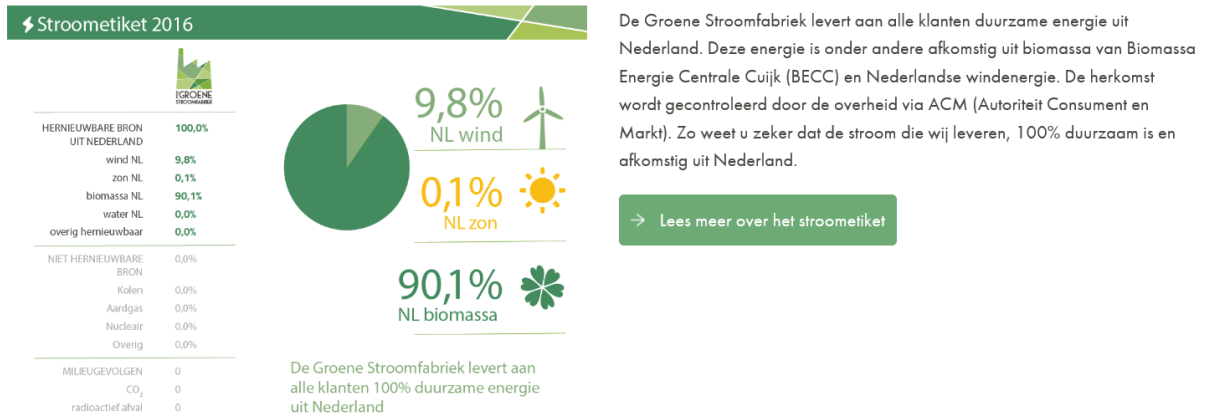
Stroometiket 2016

DE GROENE STROOMFABRIEK

| | |
|---|---|
| HERNIEUWBARE BRON UIT NEDERLAND | 100,0% |
| wind NL | 9,8% |
| zon NL | 0,1% |
| biomassa NL | 90,1% |
| water NL | 0,0% |
| overig hernieuwbaar | 0,0% |
| NIET HERNIEUWBARE BRON | 0,0% |
| Kolen | 0,0% |
| Aardgas | 0,0% |
| Nucleair | 0,0% |
| Overig | 0,0% |
| MILIEUGEVOLGEN | 0 |
| $CO_2$ | 0 |
| radioactief afval | 0 |

9,8%
NL wind

0,1%
NL zon

90,1%
NL biomassa

De Groene Stroomfabriek levert aan alle klanten 100% duurzame energie uit Nederland

De Groene Stroomfabriek levert aan alle klanten duurzame energie uit Nederland. Deze energie is onder andere afkomstig uit biomassa van Biomassa Energie Centrale Cuijk (BECC) en Nederlandse windenergie. De herkomst wordt gecontroleerd door de overheid via ACM (Autoriteit Consument en Markt). Zo weet u zeker dat de stroom die wij leveren, 100% duurzaam is en afkomstig uit Nederland.

Lees meer over het stroometiket